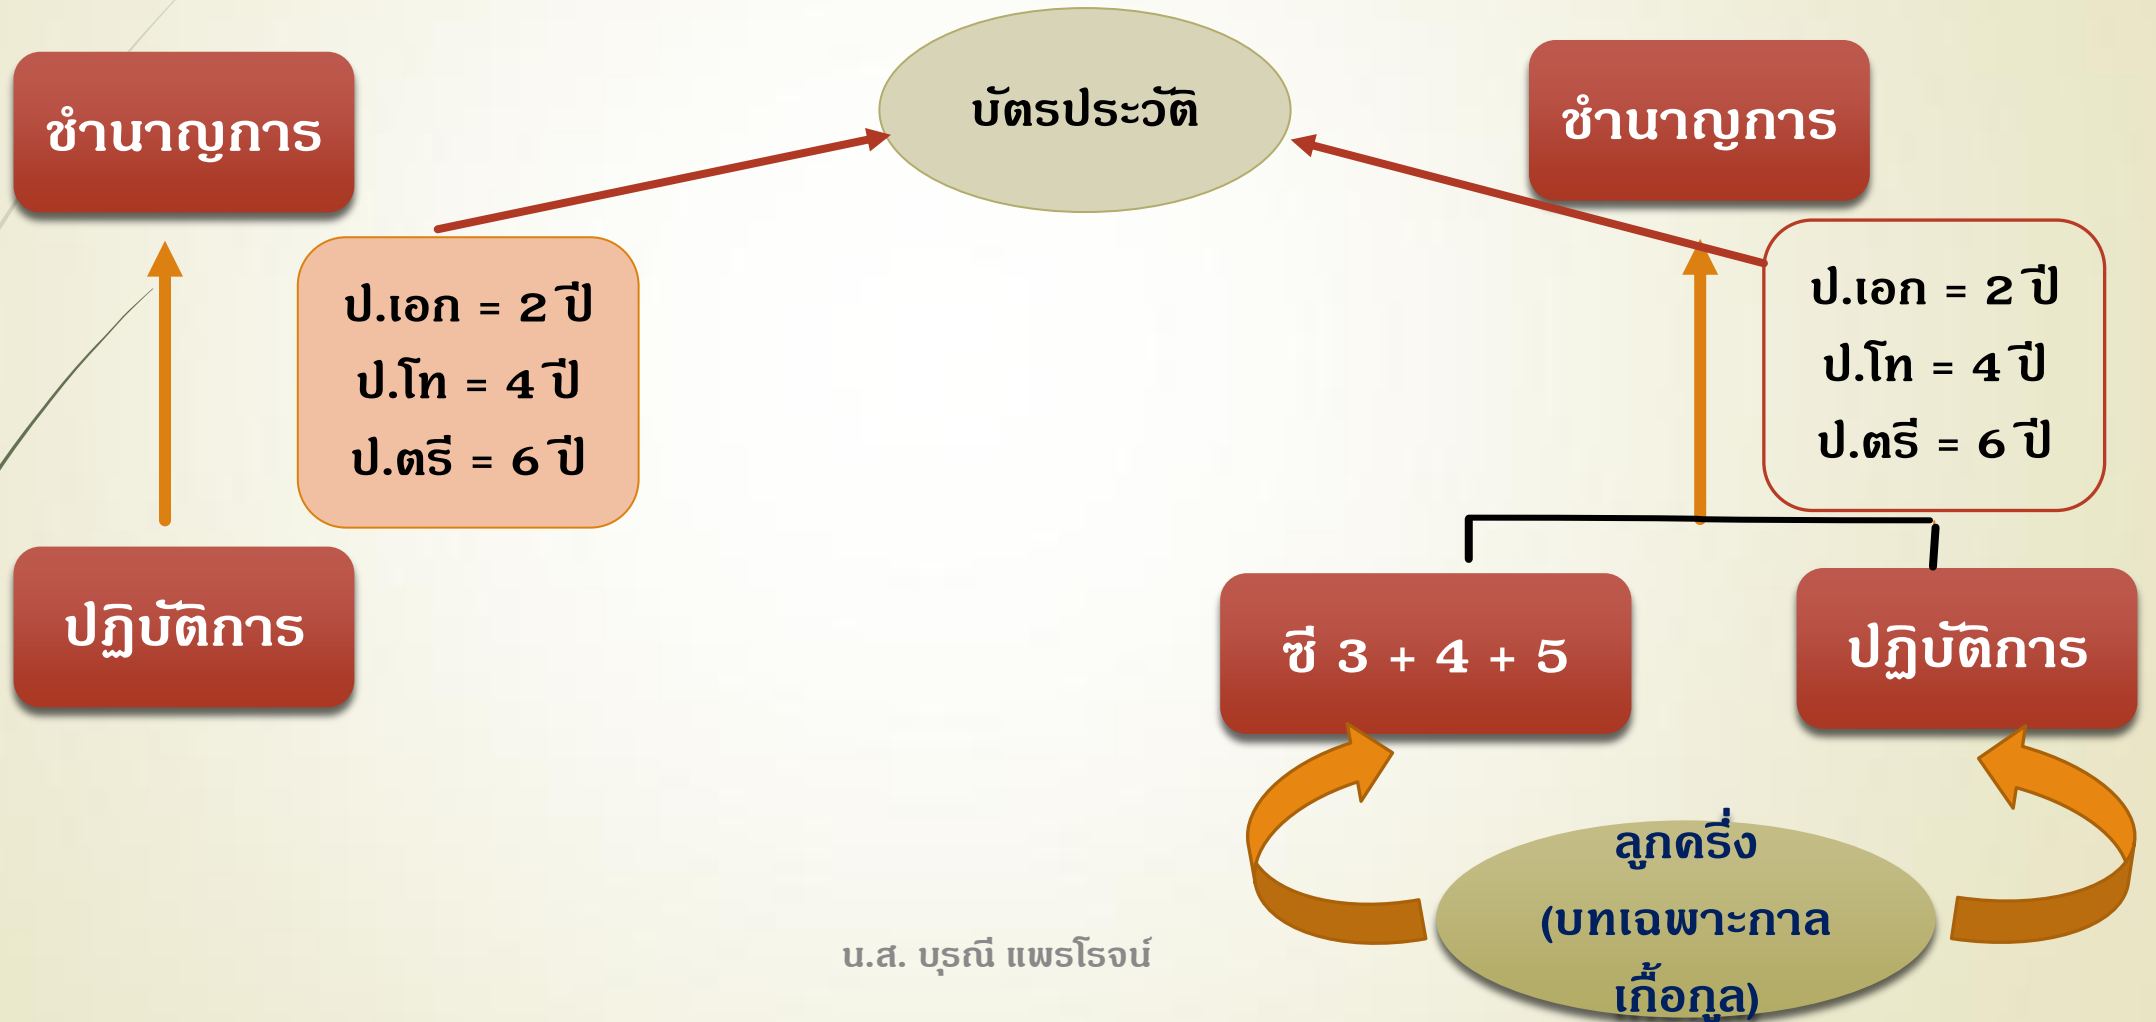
ชำนาญการ

ป.เอก = 2 ปี
ป.โท = 4 ปี
ป.ตรี = 6 ปี

ปฏิบัติการ

บัตรประวัติ

ชำนาญการ

ป.เอก = 2 ปี
ป.โท = 4 ปี
ป.ตรี = 6 ปี

ซี 3 + 4 + 5

ปฏิบัติการ

ลูกครึ่ง
(บทเฉพาะกาล
เกื้อกูล)

น.ส. บุรณี แพรโรจน์